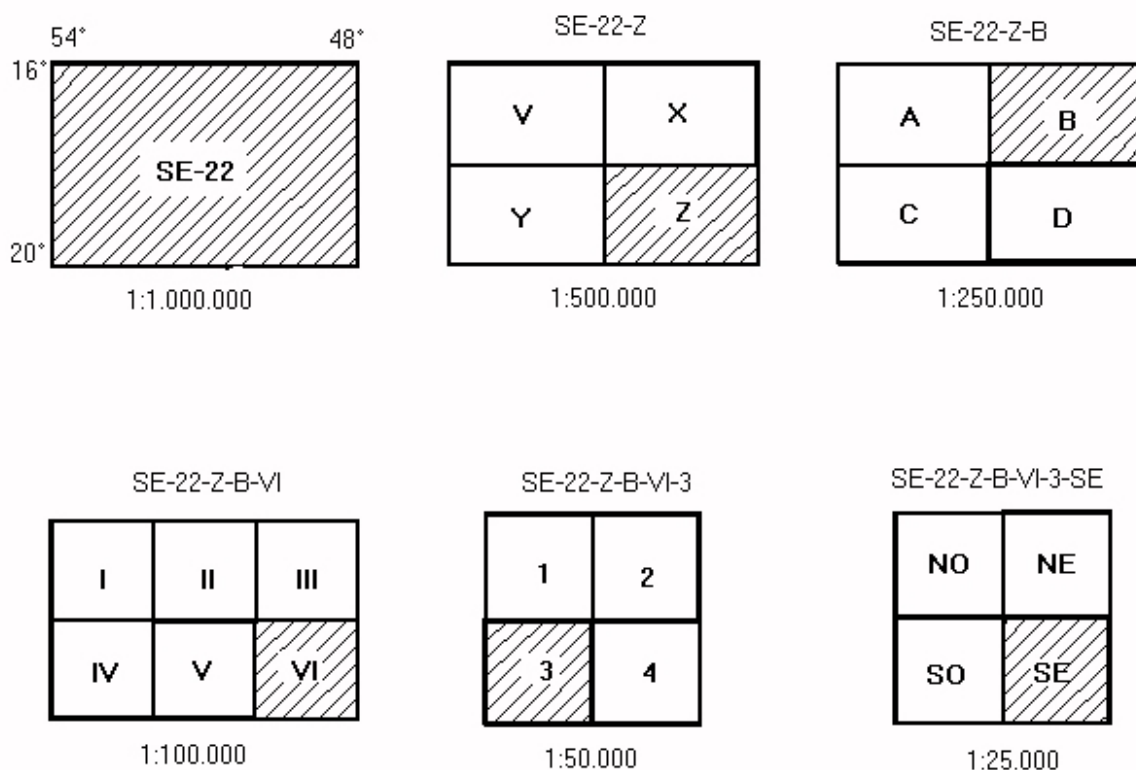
54° 48°
16°
SE-22
20°
1:1.000.000

SE-22-Z
V X
Y Z
1:500.000

SE-22-Z-B
A B
C D
1:250.000

SE-22-Z-B-VI
I II III
IV V VI
1:100.000

SE-22-Z-B-VI-3
1 2
3 4
1:50.000

SE-22-Z-B-VI-3-SE
NO NE
SO SE
1:25.000